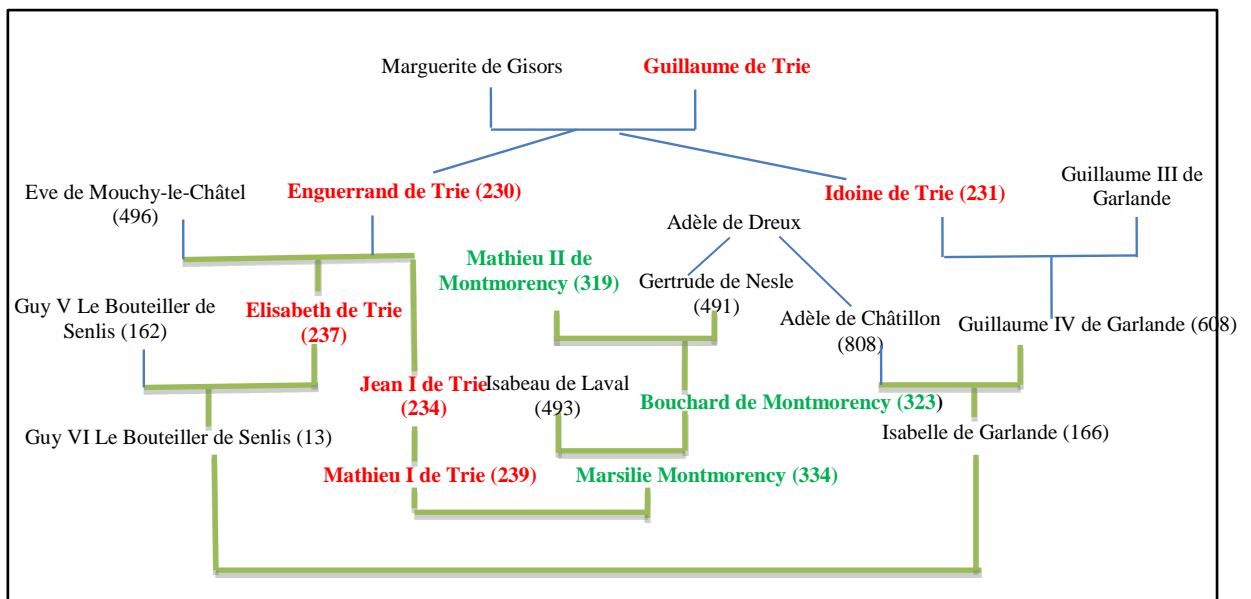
Marguerite de Gisors

Guillaume de Trie

Eve de Mouchy-le-Châtel (496)

Enguerrand de Trie (230)

Idoine de Trie (231)

Guillaume III de Garlande

Adèle de Dreux

Mathieu II de Montmorency (319)

Gertrude de Nesle (491)

Guy V Le Bouteiller de Senlis (162)

Elisabeth de Trie (237)

Adèle de Châtillon (808)

Guillaume IV de Garlande (608)

Jean I de Trie (234)

Isabeau de Laval (493)

Bouchard de Montmorency (323)

Guy VI Le Bouteiller de Senlis (13)

Isabelle de Garlande (166)

Mathieu I de Trie (239)

Marsilie Montmorency (334)